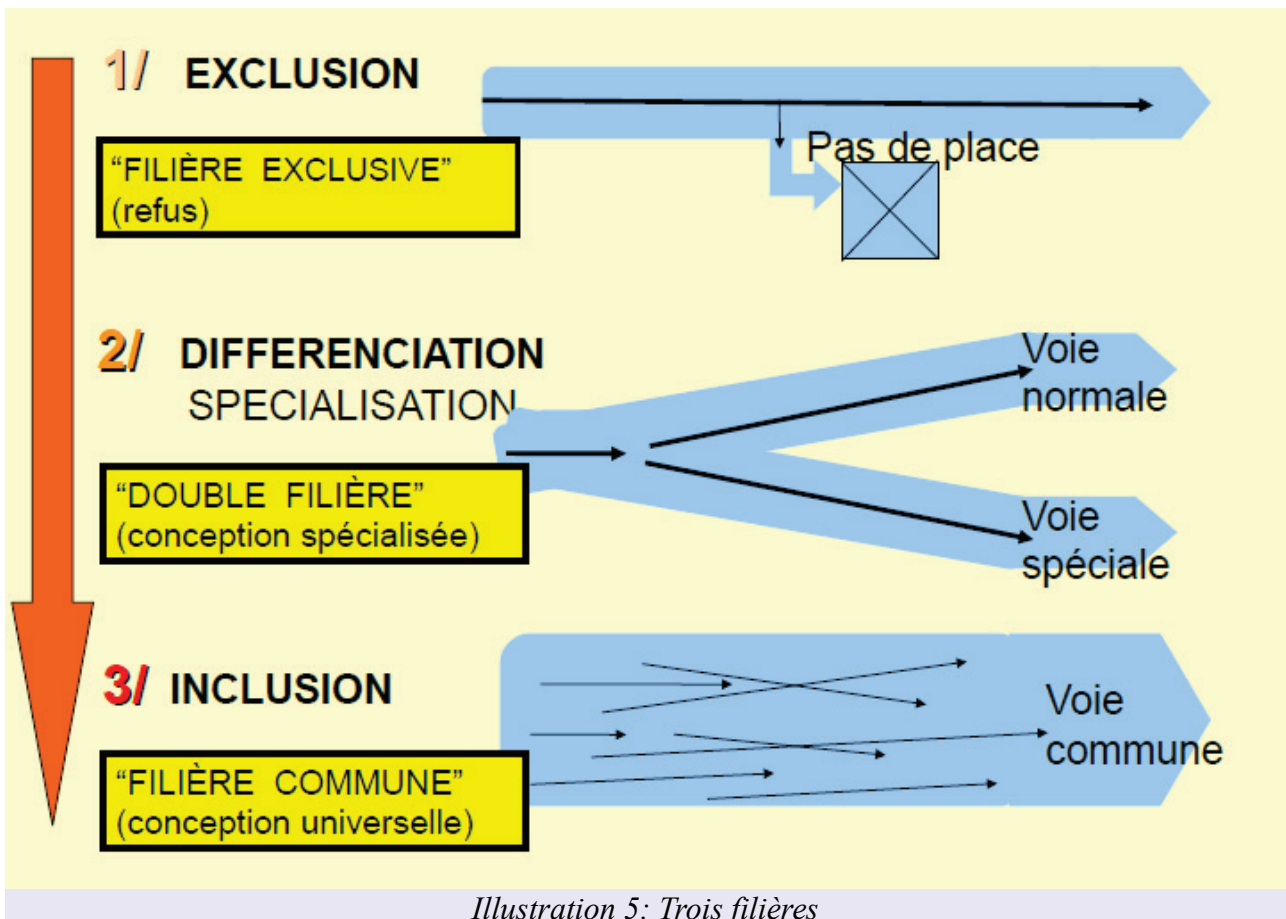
1/ EXCLUSION

"FILIÈRE EXCLUSIVE" (refus)

Pas de place

2/ DIFFERENCIATION SPECIALISATION

"DOUBLE FILIÈRE" (conception spécialisée)

Voie normale

Voie spéciale

3/ INCLUSION

"FILIÈRE COMMUNE" (conception universelle)

Voie commune

Illustration 5: Trois filières